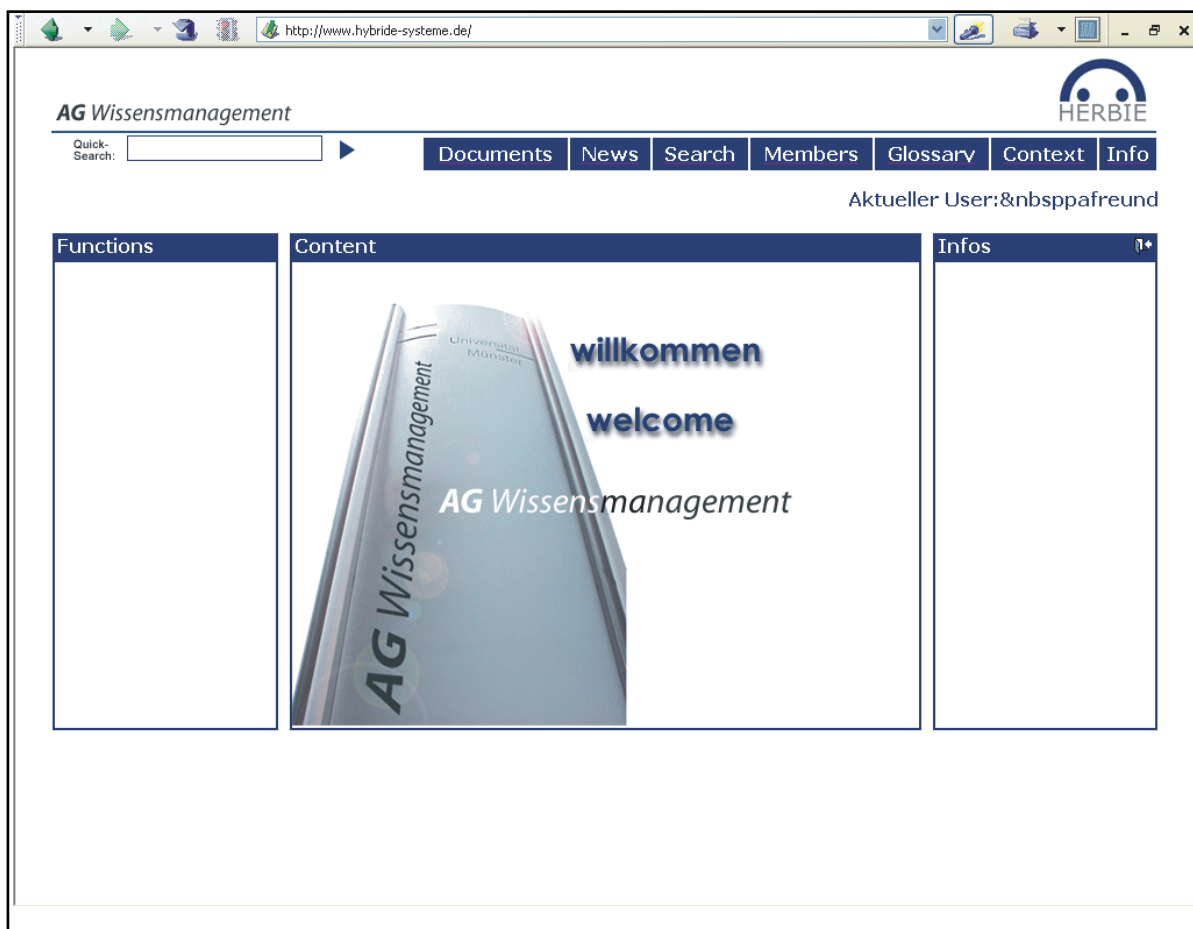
http://www.hybride-systeme.de/

AG Wissensmanagement

HERBIE

Quick-Search:

Documents | News | Search | Members | Glossary | Context | Info

Aktueller User:&nbsppafreund

Functions

Content

Infos

Universität Münster

AG Wissensmanagement

willkommen

welcome

AG Wissensmanagement